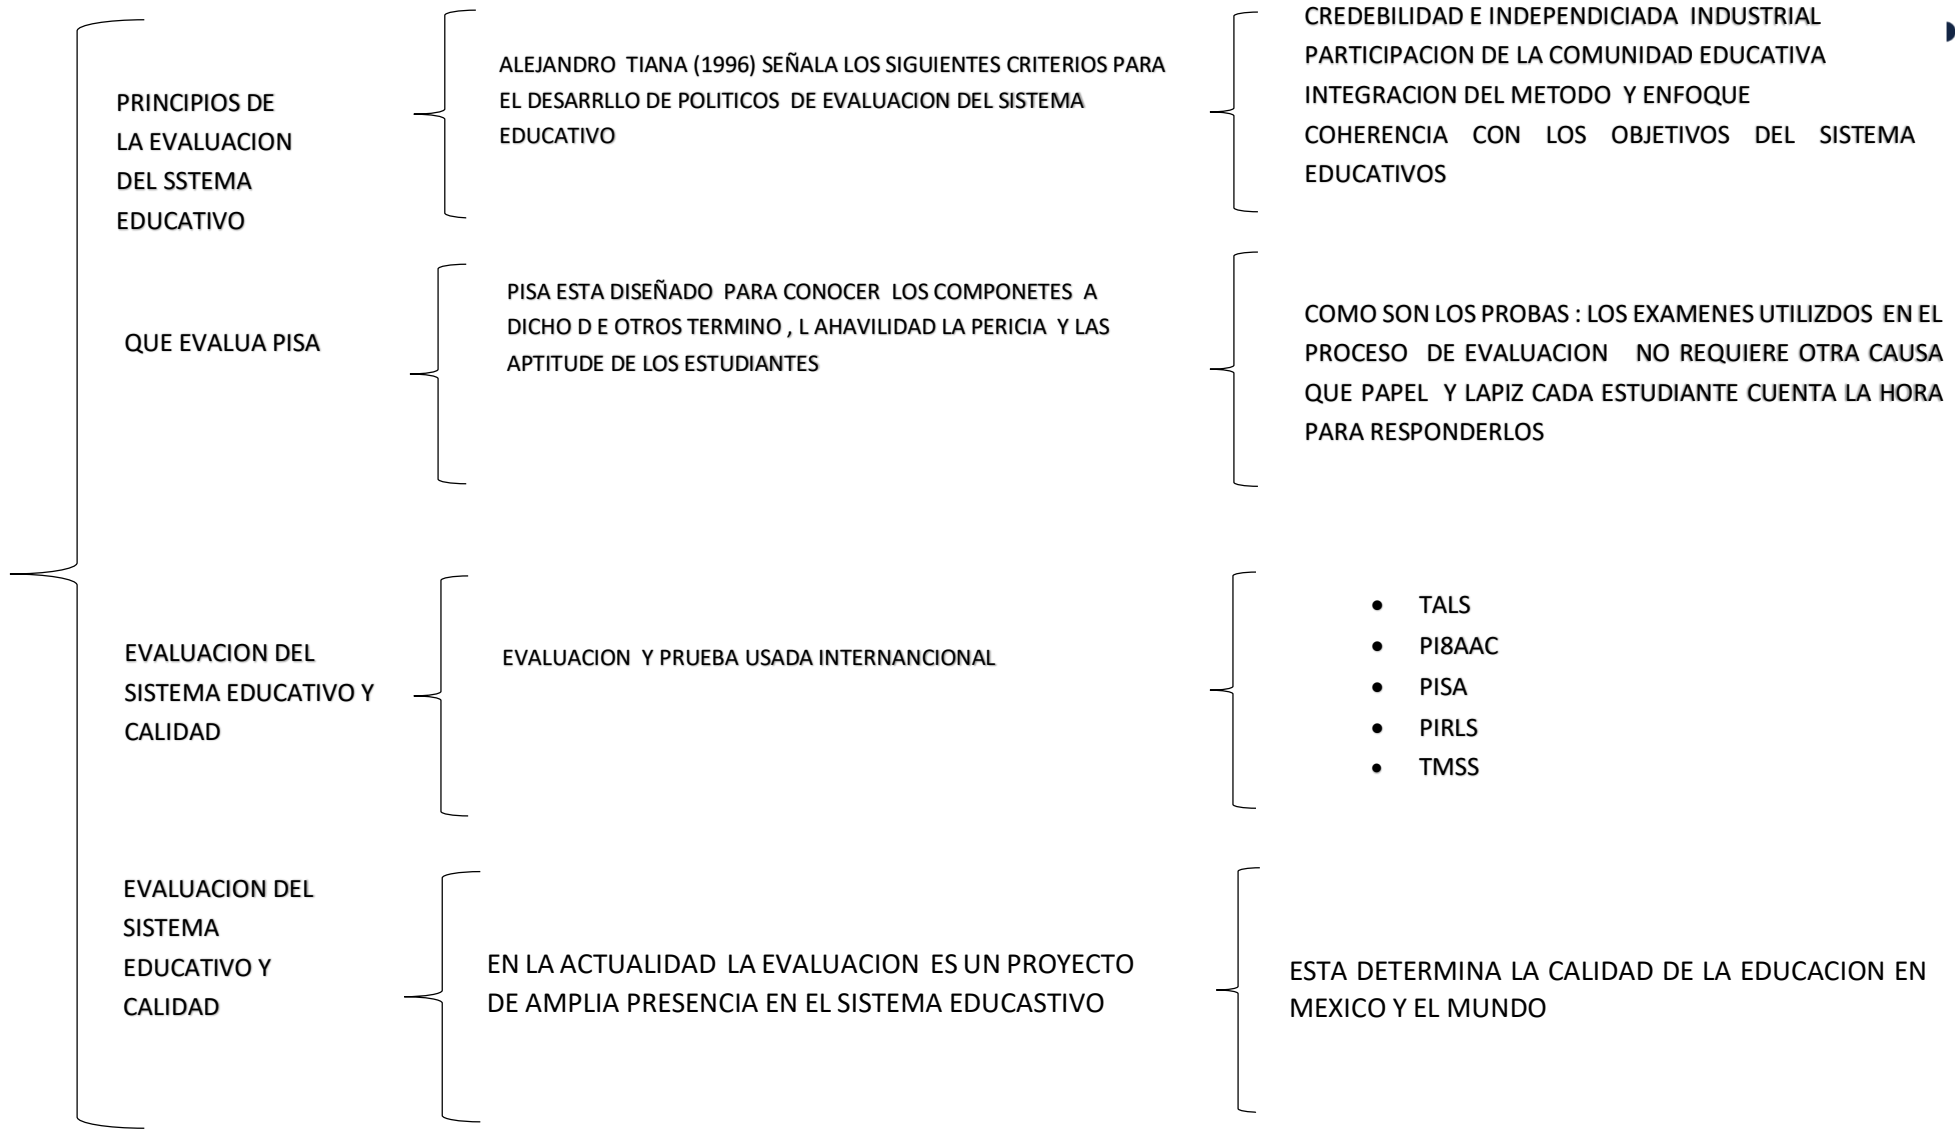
PRINCIPIOS DE LA EVALUACION DEL SSTEMA EDUCATIVO

ALEJANDRO TIANA (1996) SEÑALA LOS SIGUIENTES CRITERIOS PARA EL DESARRLLO DE POLITICOS DE EVALUACION DEL SISTEMA EDUCATIVO

CREDEBILIDAD E INDEPENDICIADA INDUSTRIAL
PARTICIPACION DE LA COMUNIDAD EDUCATIVA
INTEGRACION DEL METODO Y ENFOQUE
COHERENCIA CON LOS OBJETIVOS DEL SISTEMA EDUCATIVOS

QUE EVALUA PISA

PISA ESTA DISEÑADO PARA CONOCER LOS COMPONETES A DICHO D E OTROS TERMINO , L AHAVILIDAD LA PERICIA Y LAS APTITUDE DE LOS ESTUDIANTES

COMO SON LOS PROBAS : LOS EXAMENES UTILIZDOS EN EL PROCESO DE EVALUACION NO REQUIERE OTRA CAUSA QUE PAPEL Y LAPIZ CADA ESTUDIANTE CUENTA LA HORA PARA RESPONDERLOS

EVALUACION DEL SISTEMA EDUCATIVO Y CALIDAD

EVALUACION Y PRUEBA USADA INTERNANCIONAL

- TALS
- PI8AAC
- PISA
- PIRLS
- TMSS

EVALUACION DEL SISTEMA EDUCATIVO Y CALIDAD

EN LA ACTUALIDAD LA EVALUACION ES UN PROYECTO DE AMPLIA PRESENCIA EN EL SISTEMA EDUCASTIVO

ESTA DETERMINA LA CALIDAD DE LA EDUCACION EN MEXICO Y EL MUNDO